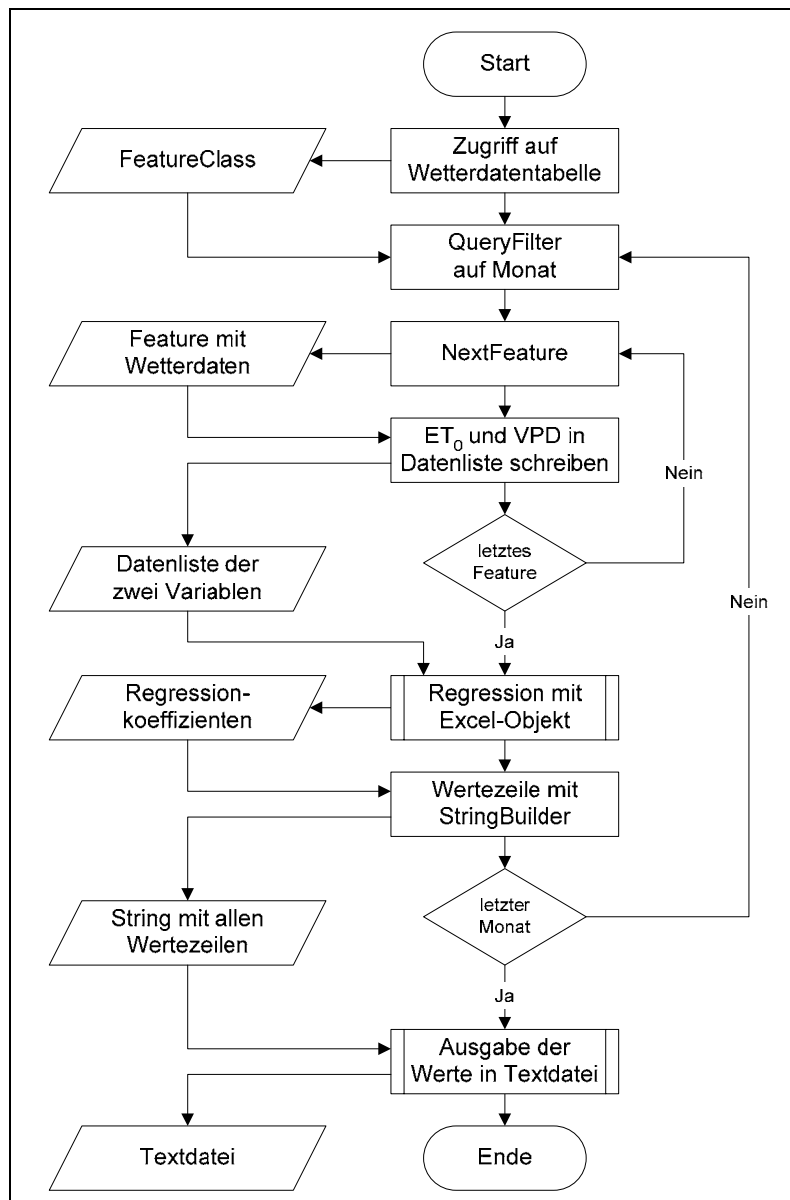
Start

Zugriff auf Wetterdatentabelle

FeatureClass

QueryFilter auf Monat

NextFeature

Feature mit Wetterdaten

$ET_0$ und VPD in Datenliste schreiben

Nein

Datenliste der zwei Variablen

letztes Feature

Nein

Ja

Regression mit Excel-Objekt

Regressionkoeffizienten

Wertezeile mit StringBuilder

String mit allen Wertezeilen

letzter Monat

Ja

Ausgabe der Werte in Textdatei

Textdatei

Ende